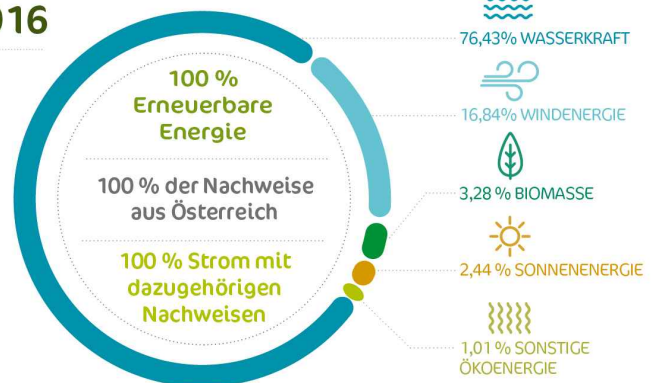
016

100 %
Erneuerbare
Energie

100 % der Nachweise
aus Österreich

100 % Strom mit
dazugehörigen
Nachweisen

76,43% WASSERKRAFT

16,84% WINDENERGIE

3,28 % BIOMASSE

2,44 % SONNENENERGIE

1,01 % SONSTIGE
ÖKOENERGIE